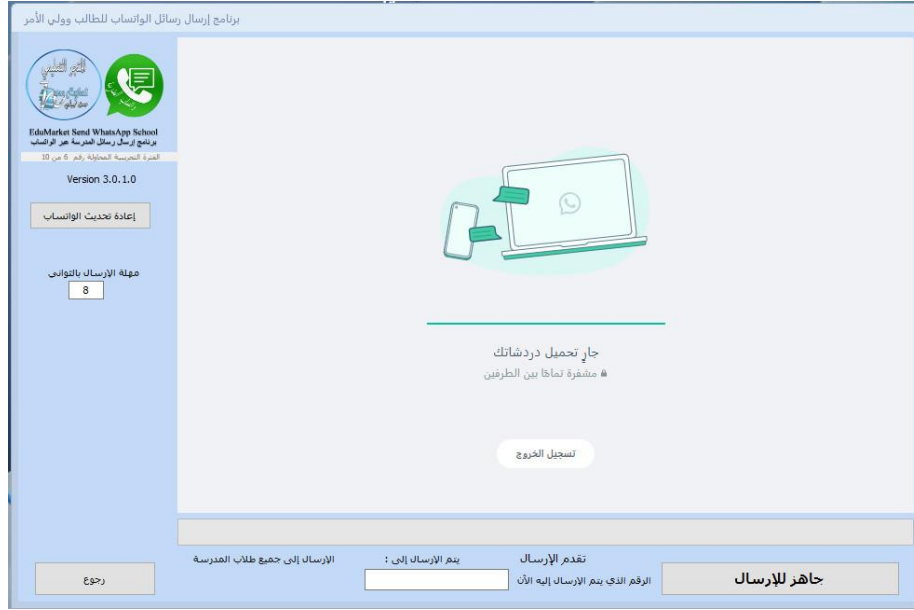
برنامج إرسال رسائل الواتساب للطالب وولي الأمر

EduMarket Send WhatsApp School
برنامج إرسال رسائل المدرسة عبر الواتساب
الفترة التجريبية المحاولة رقم 6 من 10

Version 3.0.1.0

إعادة تحديث الواتساب

مهلة الإرسال بالثواني
8

جارٍ تحميل دردشاتك
مشفرة تماماً بين الطرفين

تسجيل الخروج

تقدم الإرسال
يتم الإرسال إلى :
الإرسال إلى جميع طلاب المدرسة
الرقم الذي يتم الإرسال إليه الآن

جاهز للإرسال

رجوع